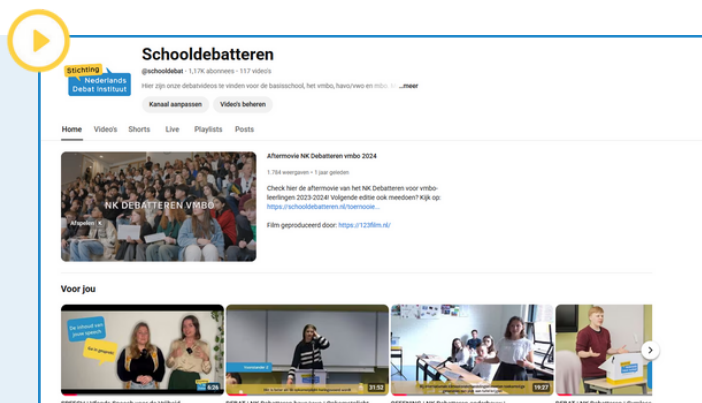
Stichting Nederlands Debat Instituut

Schooldebatteren

@schooldebat · 1,17K abonnees · 117 video's

Hier zijn onze debatvideos te vinden voor de basisschool, het vmbo, havo/vwo en mbo. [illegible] ...meer

Kanaal aanpassen

Video's beheren

Home Video's Shorts Live Playlists Posts

NK DEBATTEREN VMBO

Afspelen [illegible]

Aftermovie NK Debatteren vmbo 2024

1.784 weergaven • 1 jaar geleden

Check hier de aftermovie van het NK Debatteren voor vmbo-leerlingen 2023-2024! Volgende editie ook meedoen? Kijk op: https://schooldebatteren.nl/toernooie...

Film geproduceerd door: https://123film.nl/

Voor jou

De inhoud van jouw speech

6:36

31:52

19:27

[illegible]